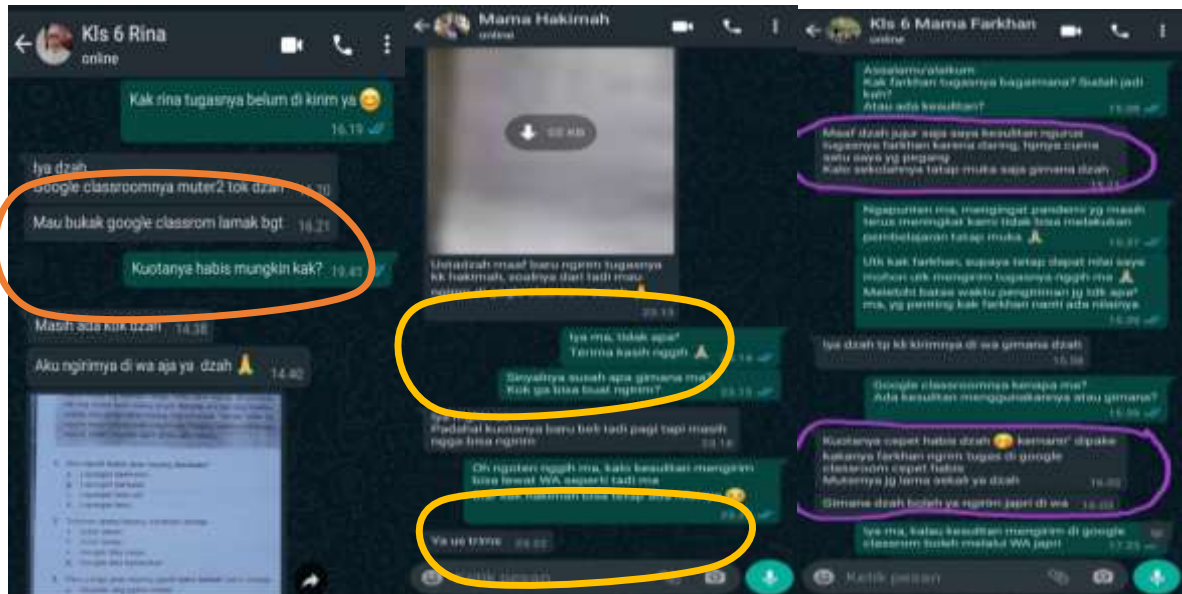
Kls 6 Rina
online

Kak rina tugasnya belum di kirim ya 😊 16.19

Iya dzah
Google classroomnya muter2 tok dzah 16.20

Mau bukak google classrom lamak bgt 16.21

Kuotanya habis mungkin kak? 19.43

Masih ada kok dzah 14.38

Aku ngirimya di wa aja ya dzah 🙏 14.40

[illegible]

Mama Hakimah
online

53 KB

Ustadzah maaf baru ngirim tugasnya kk hakimah, soalnya dari tadi mau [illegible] 23.13

Iya ma, tidak apa²
Terima kasih nggih 🙏 23.14

Sinyalnya susah apa gimana ma?
Kok ga bisa buat ngirim? 23.15

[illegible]
Padahal kuotanya baru beli tadi pagi tapi masih ngga bisa ngirim 23.16

Oh nggeten nggih ma, kalo kesulitan mengirim bisa lewat WA seperti tadi ma
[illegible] kak hakimah bisa tetap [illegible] 😊 23.17

Ya us trims 23.22

Ketik pesan

Kls 6 Mama Farkhan
online

Assalamu'alaikum
Kak farkhan tugasnya bagaimana? Sudah jadi kah?
Atau ada kesulitan? 15.06

Maaf dzah jujur saja saya kesulitan ngurus tugasnya farkhan karena daring, hpnya cuma satu saya yg pegang
Kalo sekolahnya tetap muka saja gimana dzah 15.21

Ngapunten ma, mengingat pandemi yg masih terus meningkat kami tidak bisa melakukan pembelajaran tetap muka 🙏 15.27

Utk kak farkhan, supaya tetap dapat nilai saya mohon utk mengirim tugasnya nggih ma 🙏
Melebihi batas waktu pengiriman jg tdk apa² ma, yg penting kak farkhan nanti ada nilainya 15.30

Iya dzah tp kk kirimnya di wa gimana dzah 15.35

Google classroomnya kenapa ma?
Ada kesulitan menggunakannya atau gimana? 15.36

Kuotanya cepet habis dzah 😢 kemarin² dipake kakanya farkhan ngirim tugas di google classroom cepet habis
Mutarnya jg lama sekali ya dzah 16.03

Gimana dzah boleh ya ngirim japri di wa 16.03

Iya ma, kalau kesulitan mengirim di google classroom boleh melalui WA japri 17.25

Ketik pesan